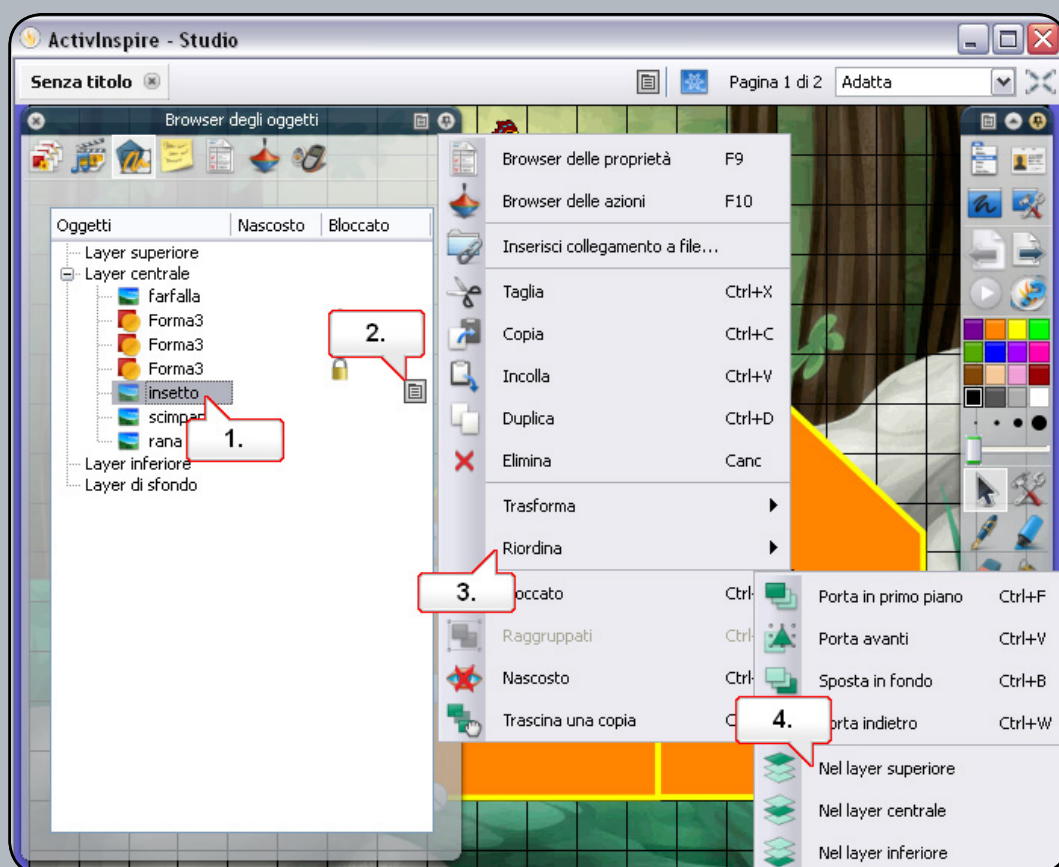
ActivInspire - Studio

Senza titolo

Pagina 1 di 2 Adatta

Browser degli oggetti

| Oggetti | Nascosto | Bloccato |
|---|---|---|

Layer superiore
Layer centrale
farfalla
Forma3
Forma3
Forma3
insetto
scimp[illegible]
rana
Layer inferiore
Layer di sfondo

1.

2.

3.

4.

Browser delle proprietà F9
Browser delle azioni F10
Inserisci collegamento a file...
Taglia Ctrl+X
Copia Ctrl+C
Incolla Ctrl+V
Duplica Ctrl+D
Elimina Canc
Trasforma
Riordina
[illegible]occato Ctrl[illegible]
Raggruppati Ctrl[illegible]
Nascosto Ctrl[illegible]
Trascina una copia C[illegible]

Porta in primo piano Ctrl+F
Porta avanti Ctrl+V
Sposta in fondo Ctrl+B
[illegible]orta indietro Ctrl+W
Nel layer superiore
Nel layer centrale
Nel layer inferiore